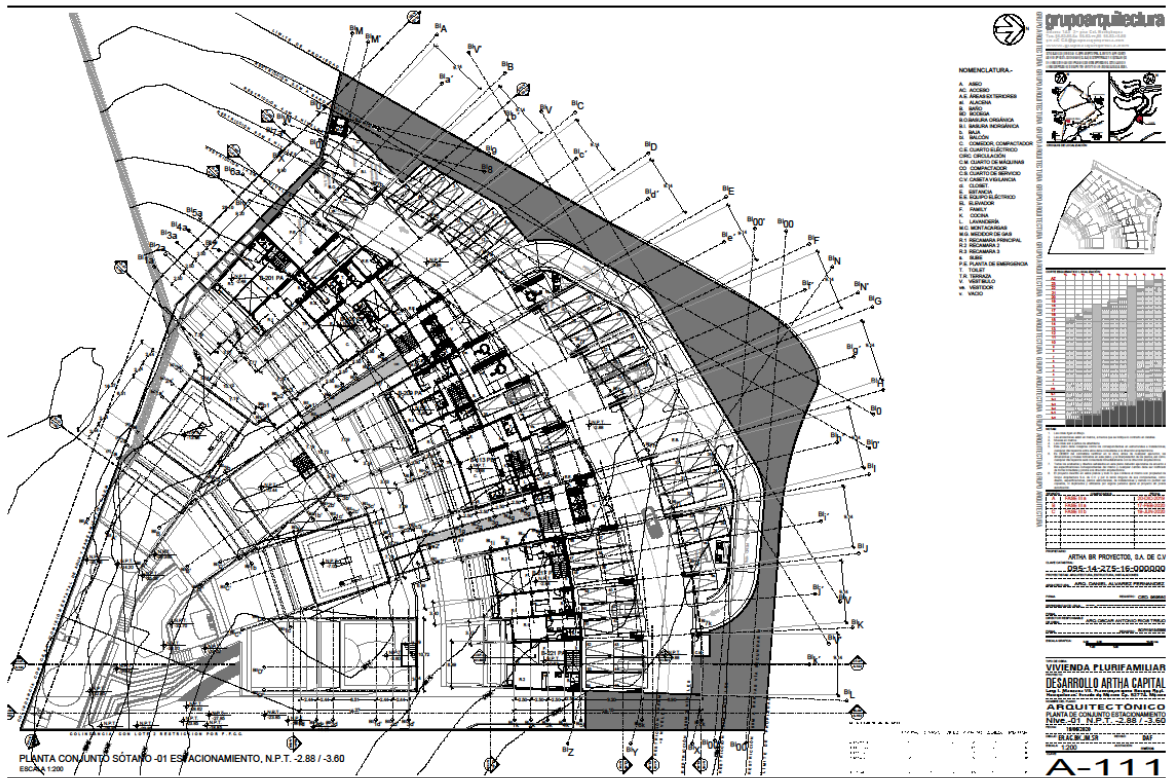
grupoarquitectura

NOMENCLATURA.-

A. ASEO
AC. ACCESO
A.E. AREAS EXTERIORES
al. ALACENA
B. BAÑO
BD. BODEGA
B.O. BASURA ORGÁNICA
B.I. BASURA INORGÁNICA
B. BAJA
B. BALCÓN
C. COMEDOR, COMPACTADOR
C.E. CUARTO ELÉCTRICO
CIRC. CIRCULACIÓN
C.M. CUARTO DE MÁQUINAS
CO. COMPACTADOR
C.S. CUARTO DE SERVICIO
C.V. CASETA VIGILANCIA
CL. CLOSET
E. ESTANCIA
E.E. EQUIPO ELÉCTRICO
E. ELEVADOR
F. FAMILY
K. COCINA
L. LAVANDERÍA
M.C. MONTACARGAS
M.G. MEDIDOR DE GAS
R.1 RECAMARA PRINCIPAL
R.2 RECAMARA 2
R.3 RECAMARA 3
S. SUBE
P.E. PLANTA DE EMERGENCIA
T. TOILET
T.R. TERRAZA
V. VESTIBULO
VE. VESTIDOR
V. VACIO

ARTHA BR PROYECTOS, S.A. DE C.V.
095-14-275-16-000000
ARQ. DAVID ALVAREZ FERNANDEZ
ARQ. OSCAR ANTONIO RICO TRUJILLO

VIVIENDA PLURIFAMILIAR
DESARROLLO ARTHA CAPITAL
ARQUITECTÓNICO
PLANTA DE CONJUNTO ESTACIONAMIENTO
Nivel -01 N.P.T. -2.88 / -3.60
A-111

PLANTA CONJUNTO SOTANO -01 ESTACIONAMIENTO, N.P.T. -2.88 / -3.60
ESCALA 1:200

COLINDANCIA CON LOTE 1 RESTRICCION POR F.F.C.C.

A B C D E F G H I J K L M M' V' Y Z N N' 00 00' 0 e